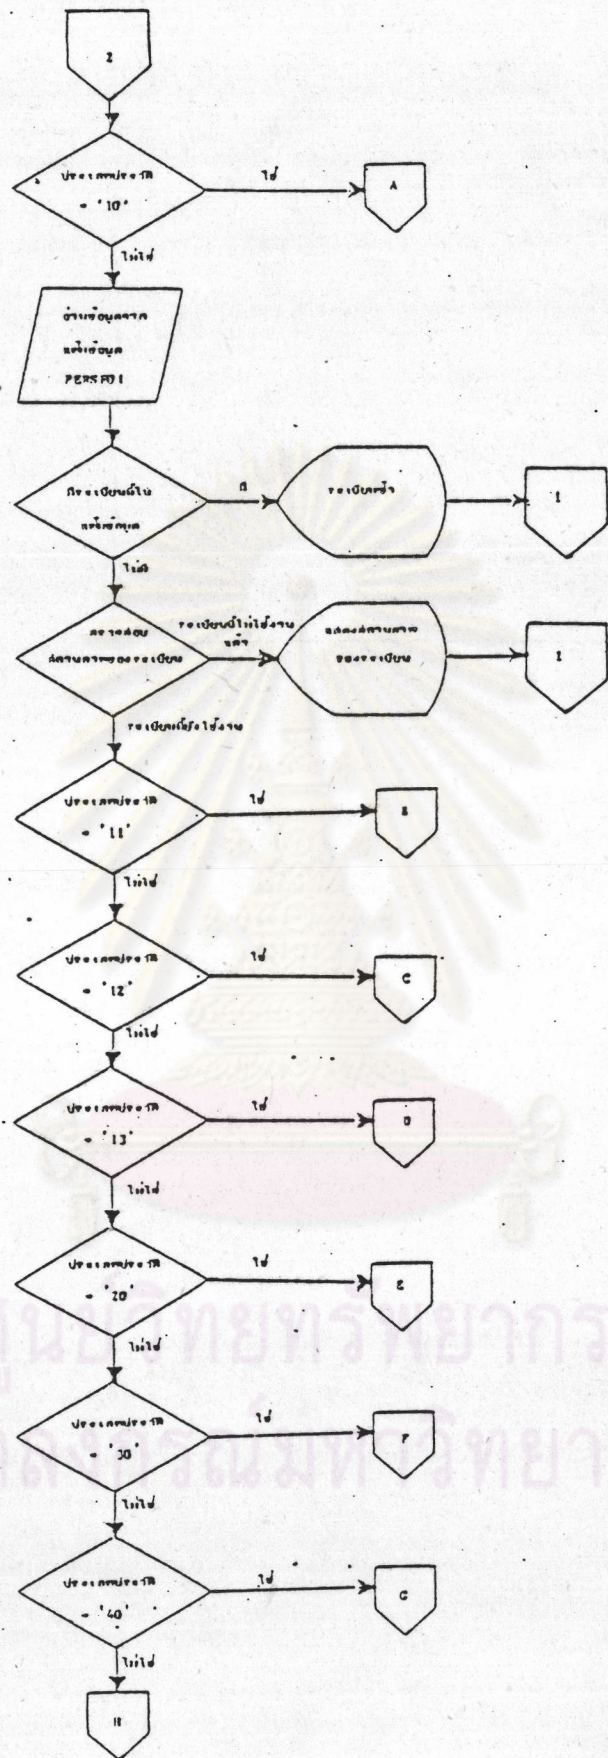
2

ประเภทประวัติ = '10'

ใช่

A

ไม่ใช่

อ่านข้อมูลจากแฟ้มข้อมูล PERSF01

มีระเบียนนี้ในแฟ้มข้อมูล

มี

ระเบียนซ้ำ

1

ไม่มี

ตรวจสอบสถานภาพของระเบียน

ระเบียนนี้ไม่ใช้งานแล้ว

แสดงสถานภาพของระเบียน

1

ระเบียนนี้ยังใช้งาน

ประเภทประวัติ = '11'

ใช่

B

ไม่ใช่

ประเภทประวัติ = '12'

ใช่

C

ไม่ใช่

ประเภทประวัติ = '13'

ใช่

D

ไม่ใช่

ประเภทประวัติ = '20'

ใช่

E

ไม่ใช่

ประเภทประวัติ = '30'

ใช่

F

ไม่ใช่

ประเภทประวัติ = '40'

ใช่

G

ไม่ใช่

H

ศูนย์วิทยทรัพยากร
จุฬาลงกรณ์มหาวิทยาลัย